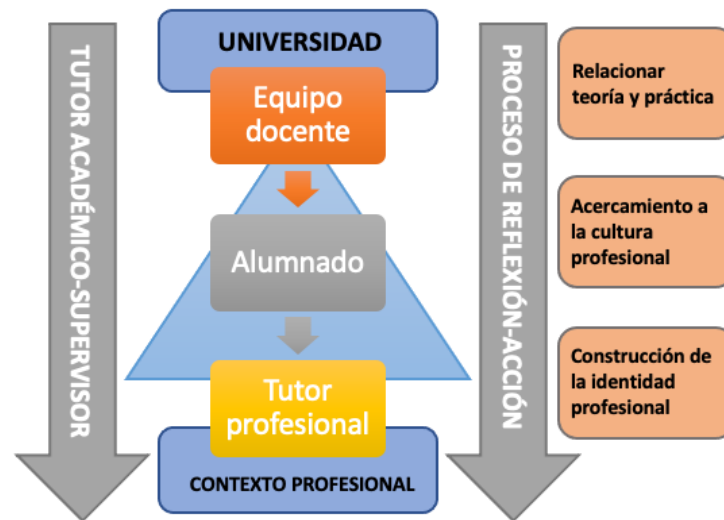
TUTOR ACADÉMICO-SUPERVISOR

UNIVERSIDAD

Equipo docente

Alumnado

Tutor profesional

CONTEXTO PROFESIONAL

PROCESO DE REFLEXIÓN-ACCIÓN

Relacionar teoría y práctica

Acercamiento a la cultura profesional

Construcción de la identidad profesional